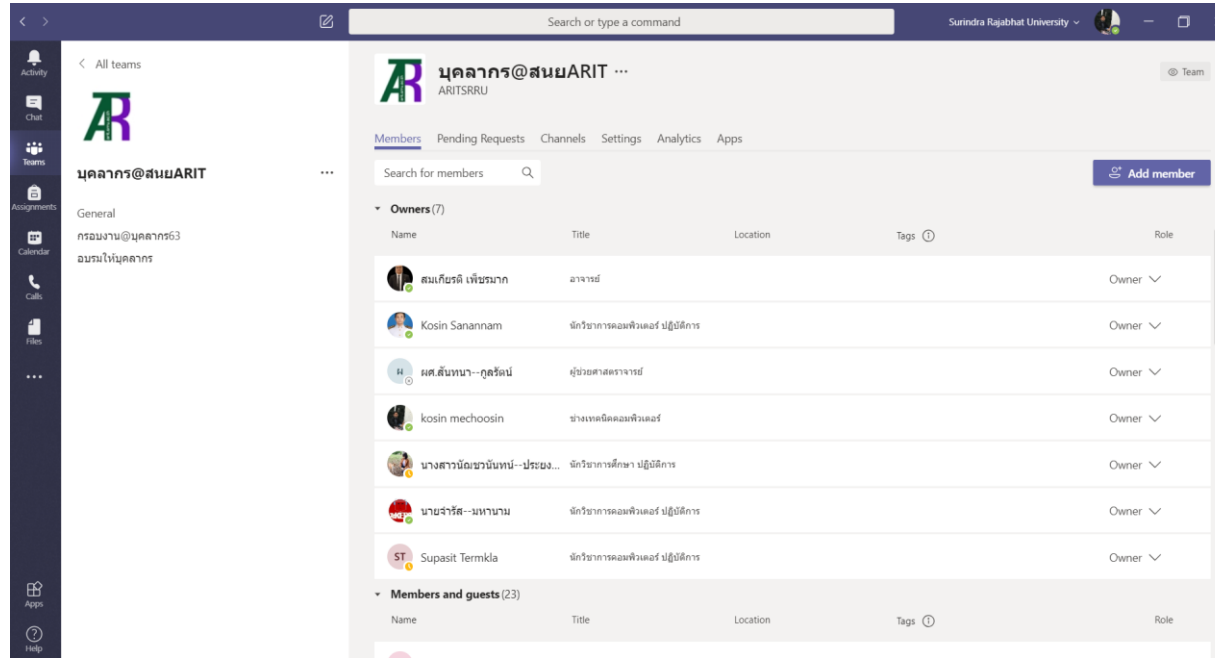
Search or type a command

Surindra Rajabhat University

Activity
Chat
Teams
Assignments
Calendar
Calls
Files
...
Apps
Help

< All teams

บุคลากร@สนยARIT ...

General
กรอบงาน@บุคลากร63
อบรมให้บุคลากร

บุคลากร@สนยARIT ···
ARITSRRU

Team

Members   Pending Requests   Channels   Settings   Analytics   Apps

Search for members

Add member

Owners (7)

| Name | Title | Location | Tags | Role |
|---|---|---|---|---|
| สมเกียรติ เพ็ชรมาก | อาจารย์ | | | Owner |
| Kosin Sanannam | นักวิชาการคอมพิวเตอร์ ปฏิบัติการ | | | Owner |
| ผศ.สันทนา--กูลรัตน์ | ผู้ช่วยศาสตราจารย์ | | | Owner |
| kosin mechoosin | ช่างเทคนิคคอมพิวเตอร์ | | | Owner |
| นางสาวนัฌชนันทน์--ประยง... | นักวิชาการศึกษา ปฏิบัติการ | | | Owner |
| นายจำรัส--มหานาม | นักวิชาการคอมพิวเตอร์ ปฏิบัติการ | | | Owner |
| Supasit Termkla | นักวิชาการคอมพิวเตอร์ ปฏิบัติการ | | | Owner |

Members and guests (23)

| Name | Title | Location | Tags | Role |
|---|---|---|---|---|